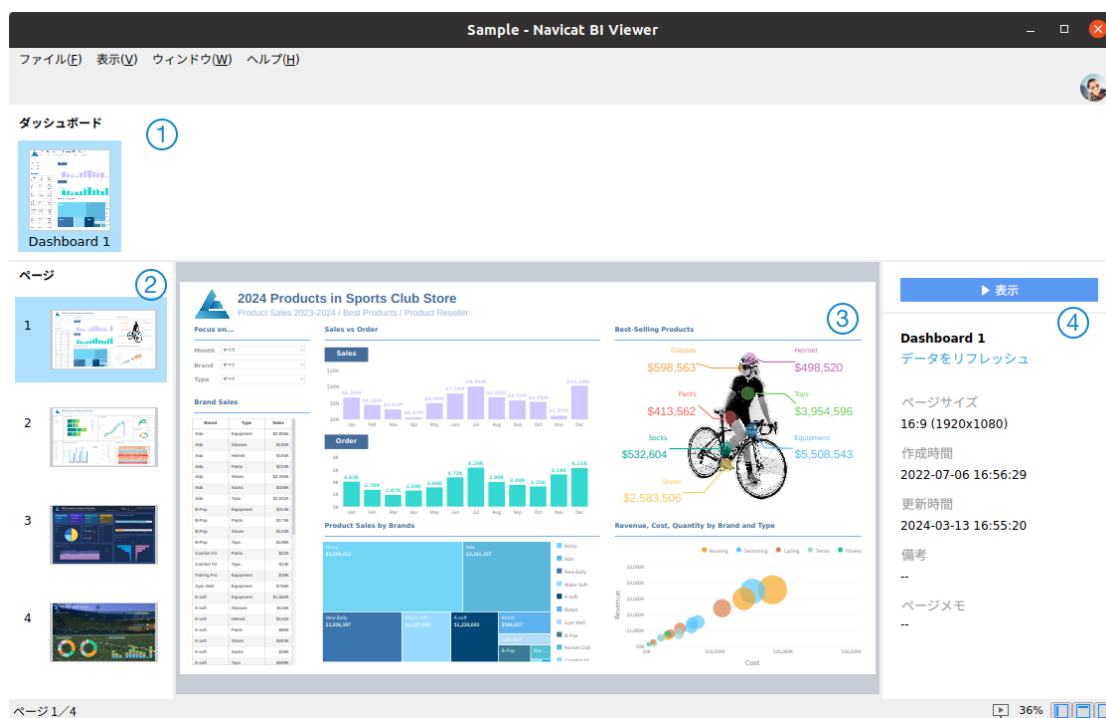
Sample - Navicat BI Viewer

ファイル(F) 表示(V) ウィンドウ(W) ヘルプ(H)

ダッシュボード ①

Dashboard 1

ページ ②

1

2

3

4

2024 Products in Sports Club Store
Product Sales 2023-2024 / Best Products / Product Reseller

Focus on...
Month
Brand
Type

Brand Sales

Sales vs Order
Sales
Order

Best-Selling Products ③
Glasses $598,563
Helmet $498,520
Pants $413,562
Tops $3,954,596
Socks $532,604
Equipment $5,508,543
Shoes $2,583,506

Product Sales by Brands

Revenue, Cost, Quantity by Brand and Type

▶ 表示 ④

Dashboard 1
データをリフレッシュ

ページサイズ
16:9 (1920x1080)

作成時間
2022-07-06 16:56:29

更新時間
2024-03-13 16:55:20

備考
--

ページメモ
--

ページ 1／4

36%